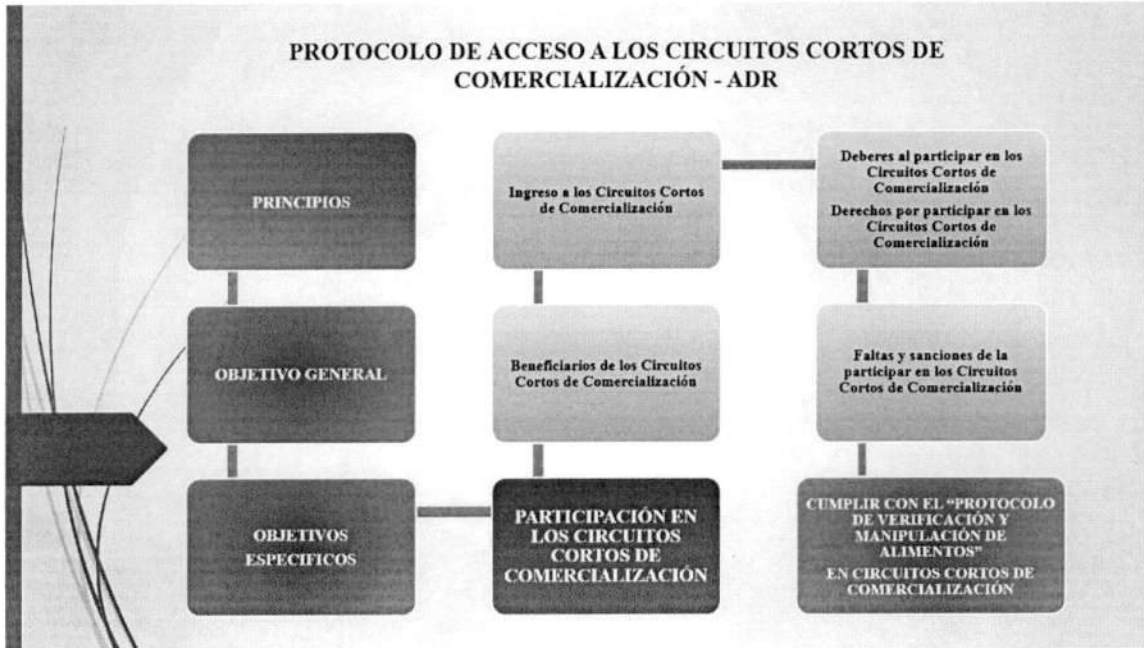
PROTOCOLO DE ACCESO A LOS CIRCUITOS CORTOS DE COMERCIALIZACIÓN - ADR

PRINCIPIOS

OBJETIVO GENERAL

OBJETIVOS ESPECIFICOS

Ingreso a los Circuitos Cortos de Comercialización

Beneficiarios de los Circuitos Cortos de Comercialización

PARTICIPACIÓN EN LOS CIRCUITOS CORTOS DE COMERCIALIZACIÓN

Deberes al participar en los Circuitos Cortos de Comercialización

Derechos por participar en los Circuitos Cortos de Comercialización

Faltas y sanciones de la participar en los Circuitos Cortos de Comercialización

CUMPLIR CON EL "PROTOCOLO DE VERIFICACIÓN Y MANIPULACIÓN DE ALIMENTOS"

EN CIRCUITOS CORTOS DE COMERCIALIZACIÓN